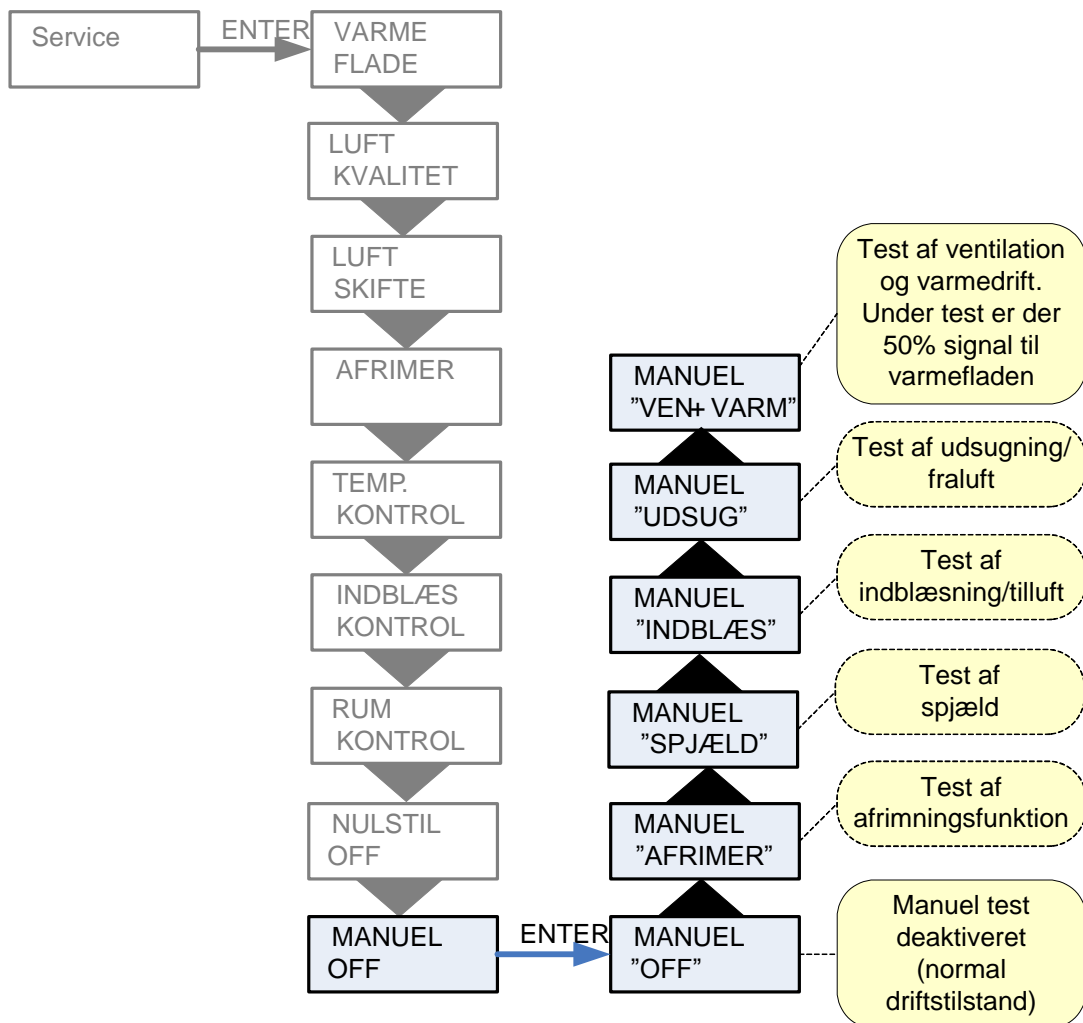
Service

ENTER

VARME FLADE

LUFT KVALITET

LUFT SKIFTE

AFRIMER

TEMP. KONTROL

INDBLÆS KONTROL

RUM KONTROL

NULSTIL OFF

MANUEL OFF

ENTER

MANUEL ”OFF”

Manuel test deaktiveret (normal driftstilstand)

MANUEL ”AFRIMER”

Test af afrimningsfunktion

MANUEL ”SPJÆLD”

Test af spjæld

MANUEL ”INDBLÆS”

Test af indblæsning/tilluft

MANUEL ”UDSUG”

Test af udsugning/ fraluft

MANUEL ”VEN+ VARM”

Test af ventilation og varmedrift. Under test er der 50% signal til varmefladen